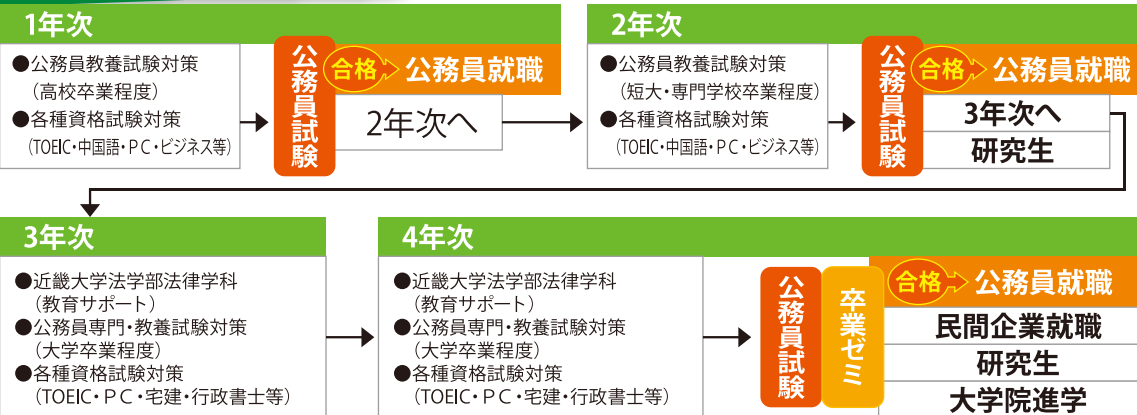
1年次

●公務員教養試験対策
（高校卒業程度）
●各種資格試験対策
（TOEIC・中国語・PC・ビジネス等）

公務員試験

合格 公務員就職

2年次へ

2年次

●公務員教養試験対策
（短大・専門学校卒業程度）
●各種資格試験対策
（TOEIC・中国語・PC・ビジネス等）

公務員試験

合格 公務員就職

3年次へ

研究生

3年次

●近畿大学法学部法律学科
（教育サポート）
●公務員専門・教養試験対策
（大学卒業程度）
●各種資格試験対策
（TOEIC・PC・宅建・行政書士等）

4年次

●近畿大学法学部法律学科
（教育サポート）
●公務員専門・教養試験対策
（大学卒業程度）
●各種資格試験対策
（TOEIC・PC・宅建・行政書士等）

公務員試験

卒業ゼミ

合格 公務員就職

民間企業就職

研究生

大学院進学